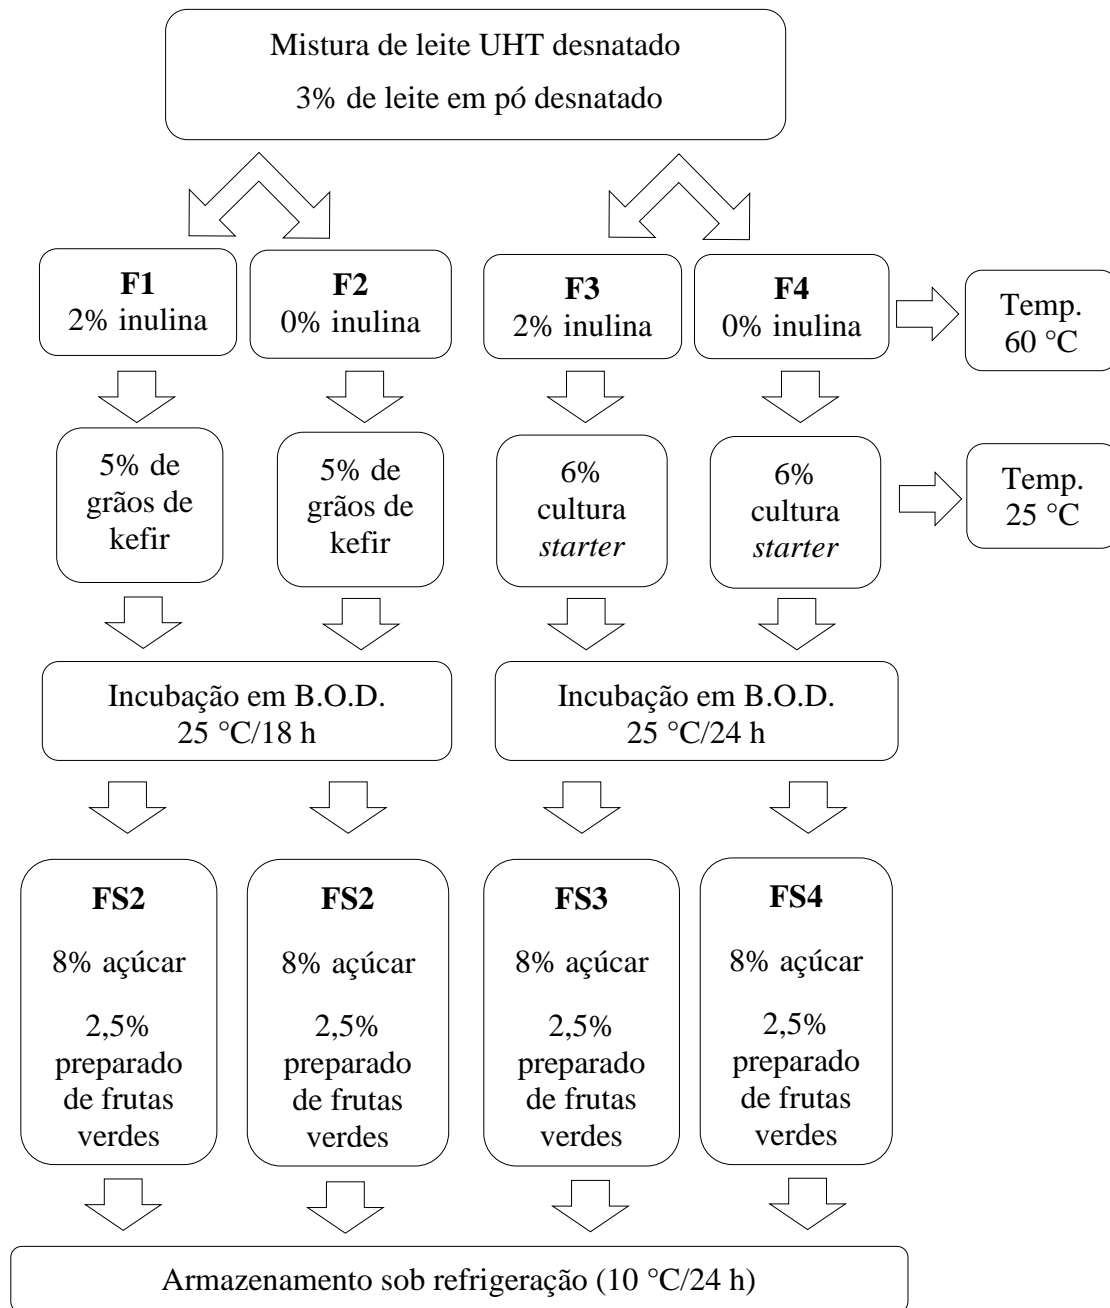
Mistura de leite UHT desnatado
3% de leite em pó desnatado

**F1**
2% inulina

**F2**
0% inulina

**F3**
2% inulina

**F4**
0% inulina

Temp.
60 °C

5% de grãos de kefir

5% de grãos de kefir

6% cultura *starter*

6% cultura *starter*

Temp.
25 °C

Incubação em B.O.D.
25 °C/18 h

Incubação em B.O.D.
25 °C/24 h

**FS2**
8% açúcar
2,5% preparado de frutas verdes

**FS2**
8% açúcar
2,5% preparado de frutas verdes

**FS3**
8% açúcar
2,5% preparado de frutas verdes

**FS4**
8% açúcar
2,5% preparado de frutas verdes

Armazenamento sob refrigeração (10 °C/24 h)